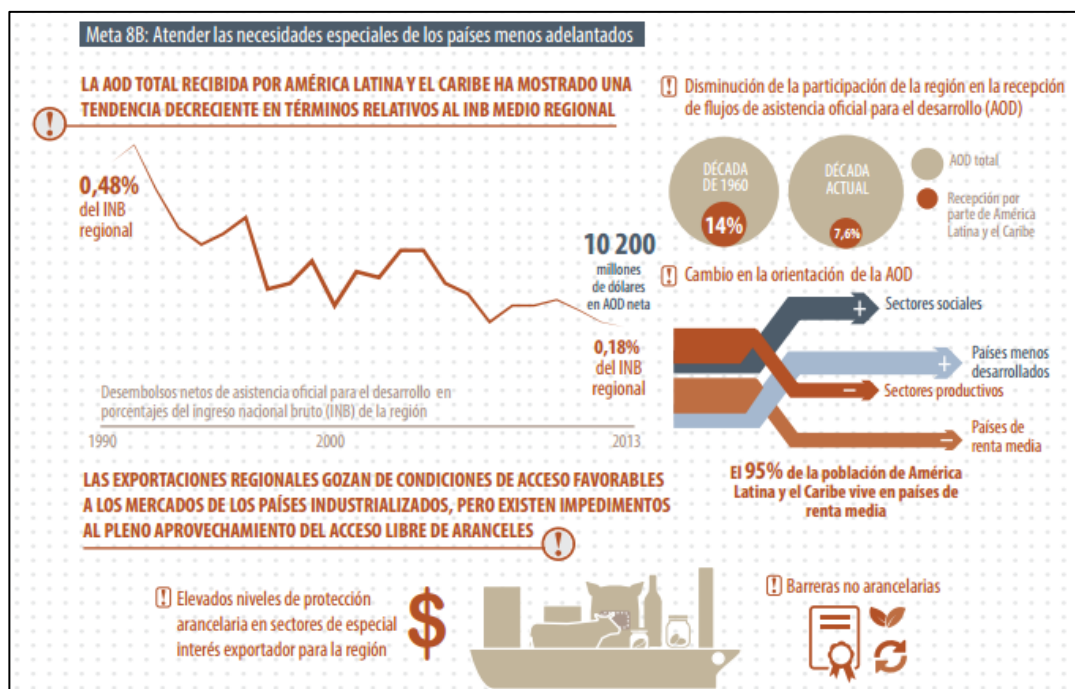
Meta 8B: Atender las necesidades especiales de los países menos adelantados

LA AOD TOTAL RECIBIDA POR AMÉRICA LATINA Y EL CARIBE HA MOSTRADO UNA TENDENCIA DECRECIENTE EN TÉRMINOS RELATIVOS AL INB MEDIO REGIONAL

0,48% del INB regional

10 200 millones de dólares en AOD neta

0,18% del INB regional

Desembolsos netos de asistencia oficial para el desarrollo en porcentajes del ingreso nacional bruto (INB) de la región

1990
2000
2013

Disminución de la participación de la región en la recepción de flujos de asistencia oficial para el desarrollo (AOD)

DÉCADA DE 1960
14%

DÉCADA ACTUAL
7,6%

AOD total

Recepción por parte de América Latina y el Caribe

Cambio en la orientación de la AOD

Sectores sociales
Países menos desarrollados
Sectores productivos
Países de renta media

El 95% de la población de América Latina y el Caribe vive en países de renta media

LAS EXPORTACIONES REGIONALES GOZAN DE CONDICIONES DE ACCESO FAVORABLES A LOS MERCADOS DE LOS PAÍSES INDUSTRIALIZADOS, PERO EXISTEN IMPEDIMENTOS AL PLENO APROVECHAMIENTO DEL ACCESO LIBRE DE ARANCELES

Elevados niveles de protección arancelaria en sectores de especial interés exportador para la región

$

Barreras no arancelarias